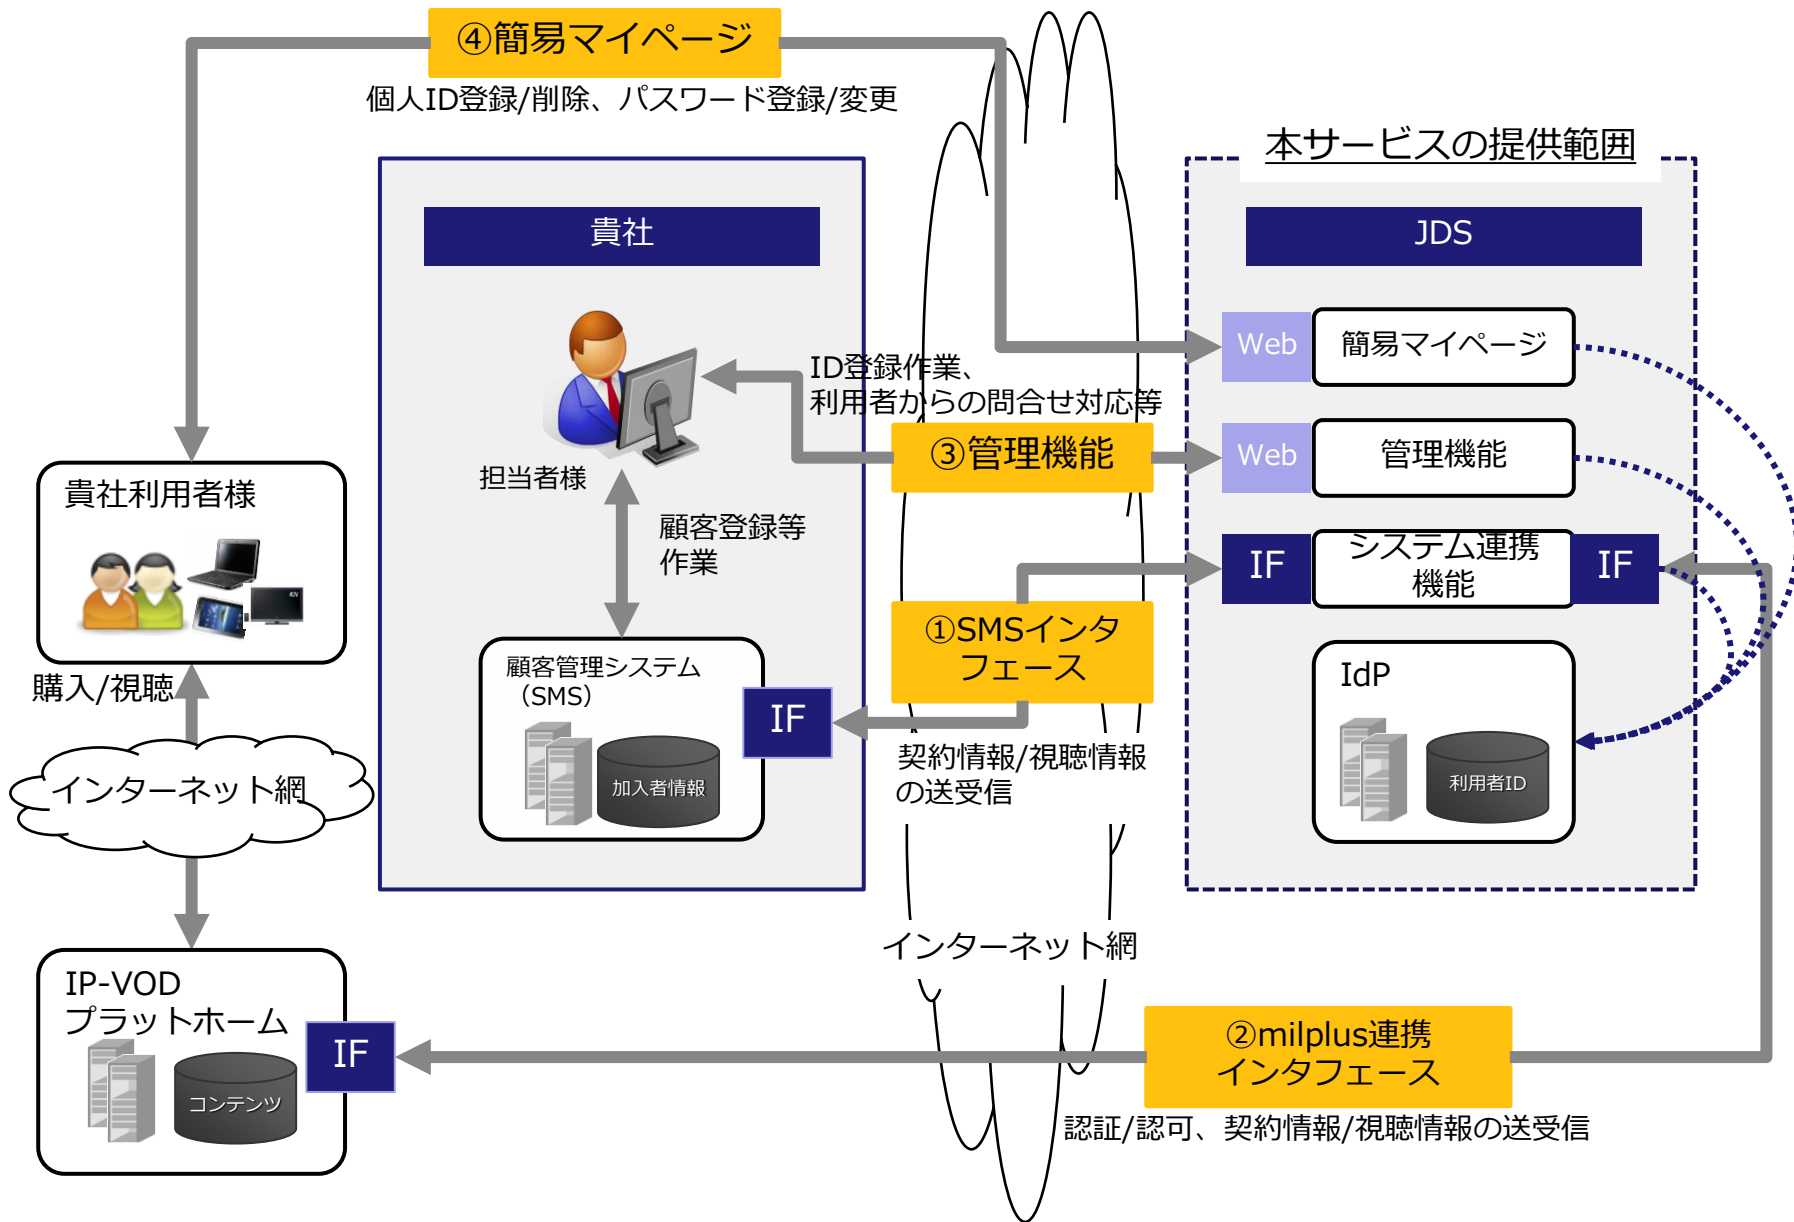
④簡易マイページ
個人ID登録/削除、パスワード登録/変更

本サービスの提供範囲

貴社

JDS

Web 簡易マイページ

ID登録作業、
利用者からの問合せ対応等

③管理機能

Web 管理機能

担当者様

貴社利用者様

顧客登録等
作業

IF システム連携機能 IF

①SMSインタフェース

顧客管理システム（SMS）

IF

加入者情報

IdP

利用者ID

購入/視聴

インターネット網

契約情報/視聴情報の送受信

インターネット網

IP-VOD
プラットホーム

IF

コンテンツ

②milplus連携
インタフェース

認証/認可、契約情報/視聴情報の送受信